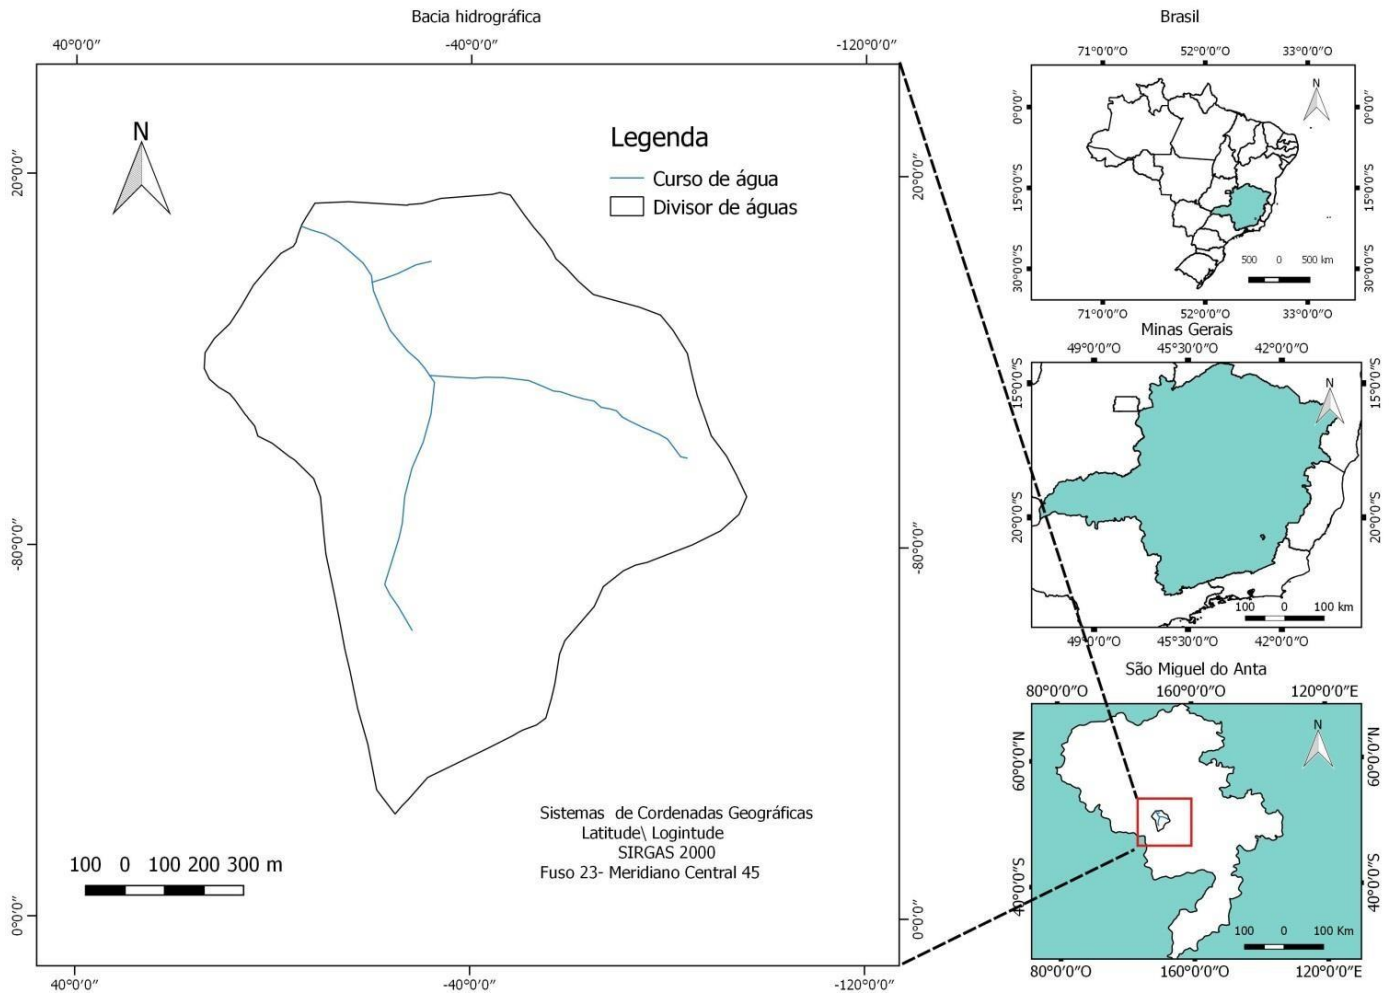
Bacia hidrográfica

40°0'0″ -40°0'0″ -120°0'0″

N

Legenda
Curso de água
Divisor de águas

20°0'0″
-80°0'0″
0°0'0″

20°0'0″
-80°0'0″
0°0'0″

100 0 100 200 300 m

Sistemas de Cordenadas Geográficas
Latitude\ Logintude
SIRGAS 2000
Fuso 23- Meridiano Central 45

40°0'0″ -40°0'0″ -120°0'0″

Brasil

71°0'0"O 52°0'0"O 33°0'0"O

N

0°0'0″
15°0'0"S
30°0'0"S

0°0'0″
15°0'0"S
30°0'0"S

500 0 500 km

71°0'0"O 52°0'0"O 33°0'0"O

Minas Gerais

49°0'0"O 45°30'0"O 42°0'0"O

N

15°0'0"S
20°0'0"S

15°0'0"S
20°0'0"S

100 0 100 km

49°0'0"O 45°30'0"O 42°0'0"O

São Miguel do Anta

80°0'0"O 160°0'0"O 120°0'0"E

N

60°0'0"N
40°0'0"S

60°0'0"N
40°0'0"S

100 0 100 Km

80°0'0"O 160°0'0"O 120°0'0"E